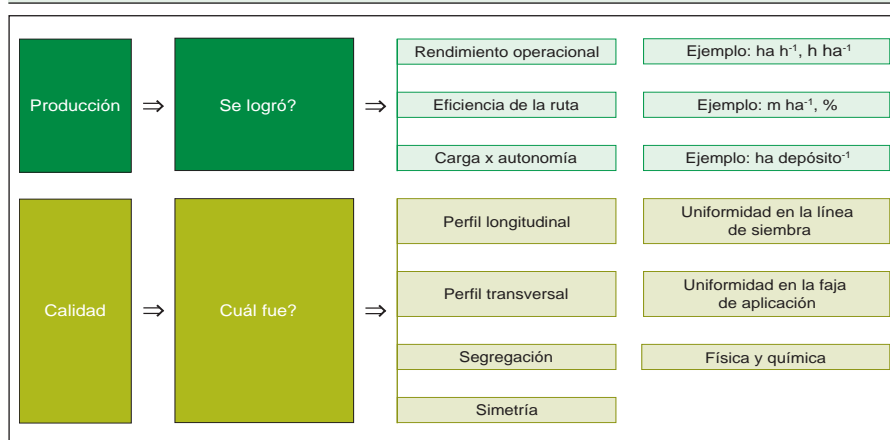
Producción ⇒ Se logró? ⇒

Rendimiento operacional

Ejemplo: ha $h^{-1}$, h $ha^{-1}$

Eficiencia de la ruta

Ejemplo: m $ha^{-1}$, %

Carga x autonomía

Ejemplo: ha $depósito^{-1}$

Calidad ⇒ Cuál fue? ⇒

Perfil longitudinal

Uniformidad en la línea de siembra

Perfil transversal

Uniformidad en la faja de aplicación

Segregación

Física y química

Simetría